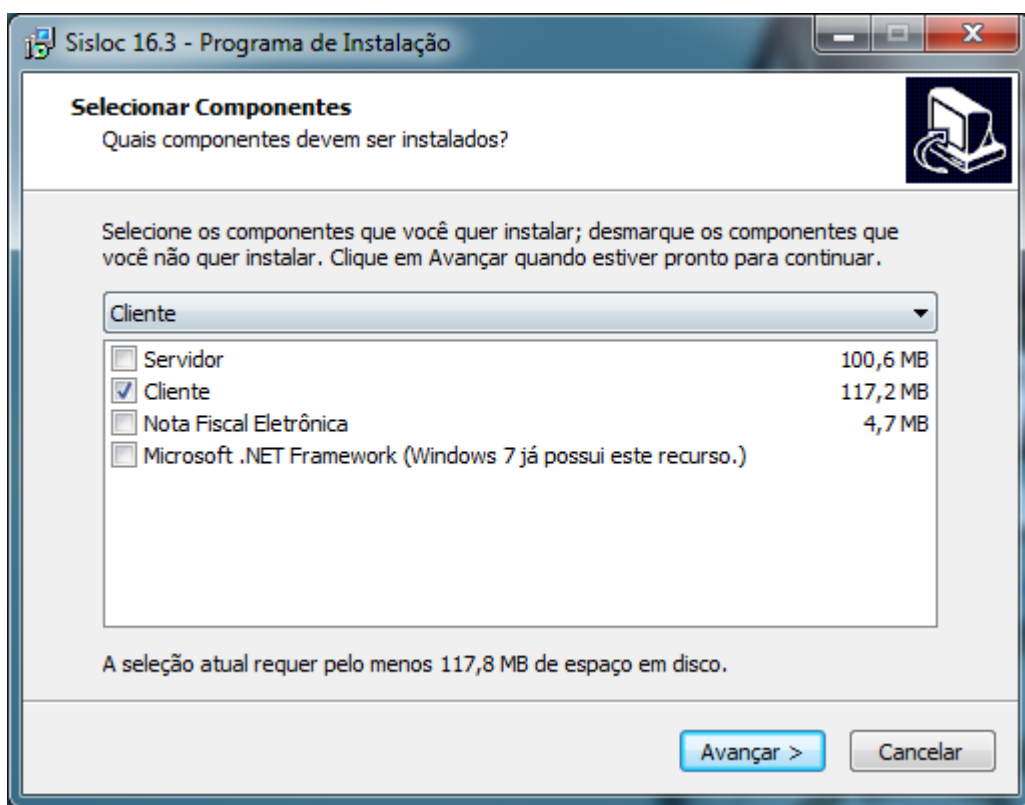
Sisloc 16.3 - Programa de Instalação

**Selecionar Componentes**
Quais componentes devem ser instalados?

Selecione os componentes que você quer instalar; desmarque os componentes que você não quer instalar. Clique em Avançar quando estiver pronto para continuar.

Cliente

| | | |
|---|---|---|
| ☐ | Servidor | 100,6 MB |
| ☑ | Cliente | 117,2 MB |
| ☐ | Nota Fiscal Eletrônica | 4,7 MB |
| ☐ | Microsoft .NET Framework (Windows 7 já possui este recurso.) | |

A seleção atual requer pelo menos 117,8 MB de espaço em disco.

Avançar > Cancelar